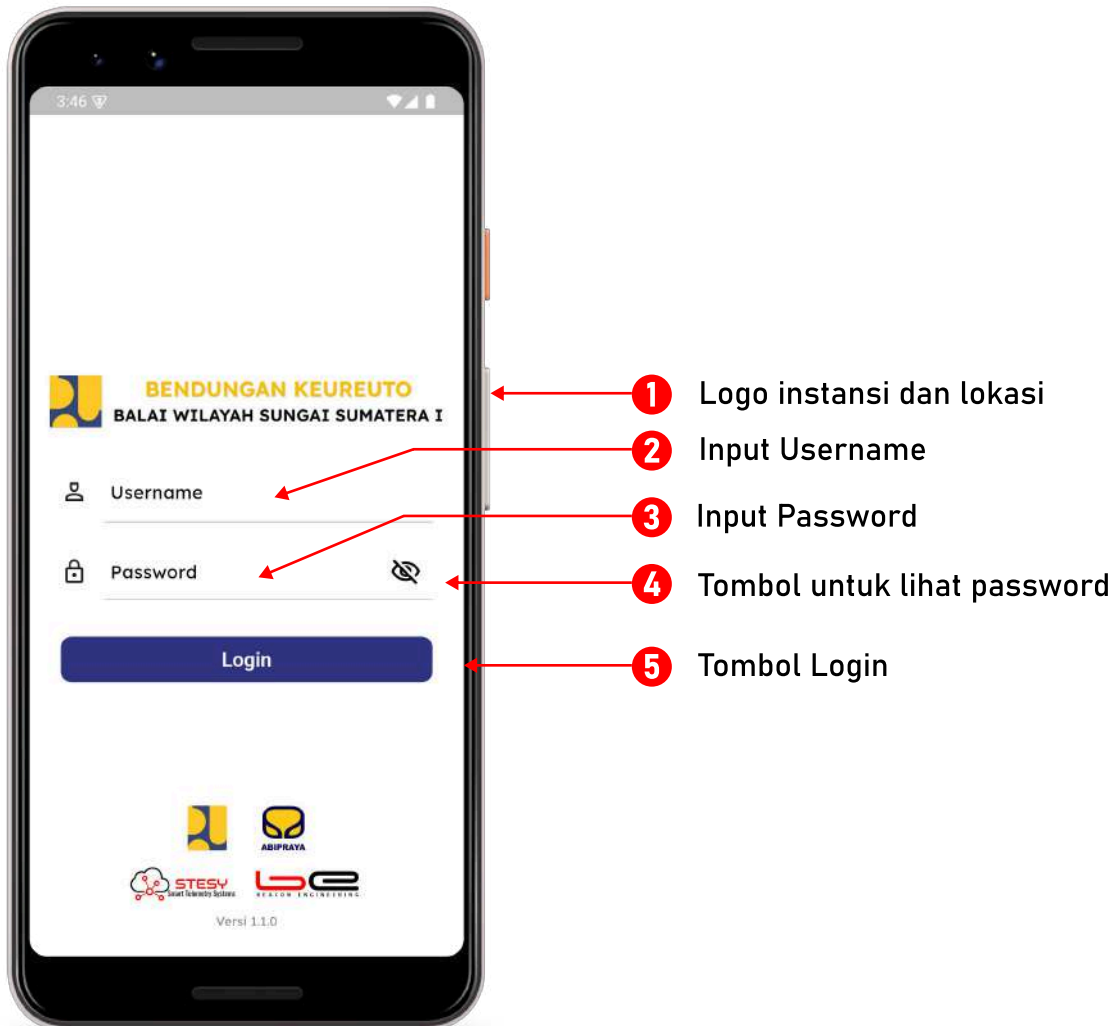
3:46

BENDUNGAN KEUREUTO
BALAI WILAYAH SUNGAI SUMATERA I

Username

Password

Login

ABIPRAYA

STESY
Smart Telemetry Systems

BEACON ENGINEERING

Versi 1.1.0

1 Logo instansi dan lokasi
2 Input Username
3 Input Password
4 Tombol untuk lihat password
5 Tombol Login